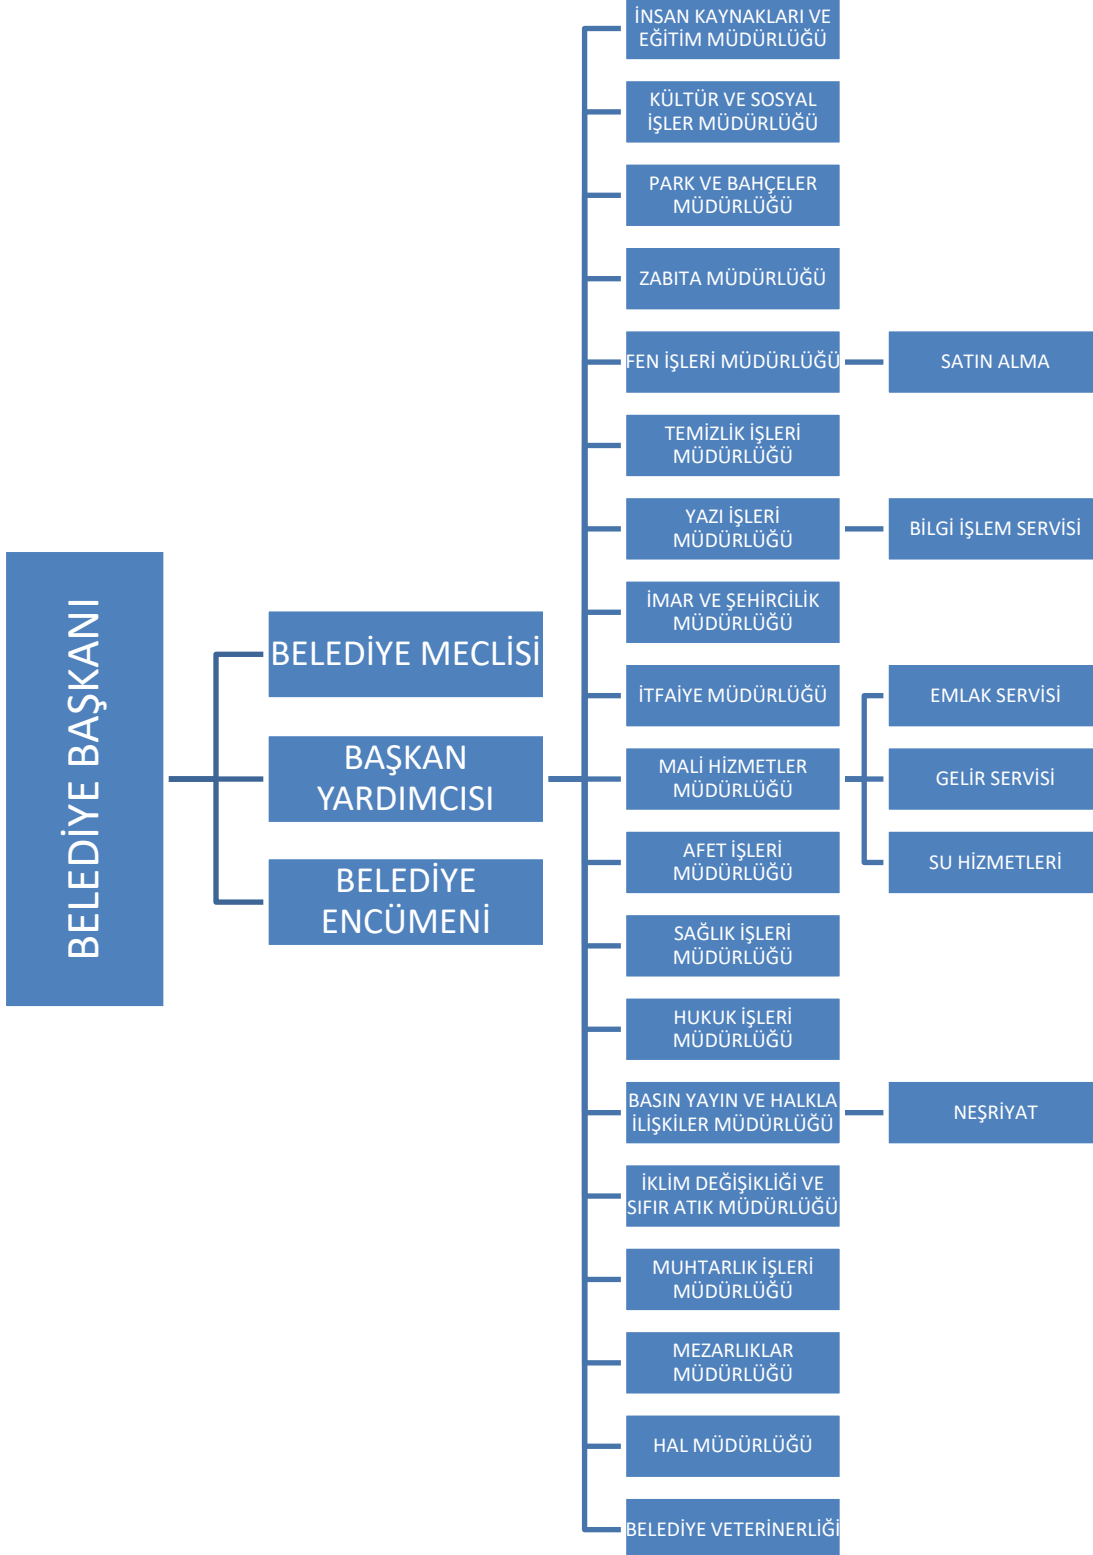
BELEDİYE BAŞKANI

BELEDİYE MECLİSİ

BAŞKAN YARDIMCISI

BELEDİYE ENCÜMENİ

İNSAN KAYNAKLARI VE EĞİTİM MÜDÜRLÜĞÜ

KÜLTÜR VE SOSYAL İŞLER MÜDÜRLÜĞÜ

PARK VE BAHÇELER MÜDÜRLÜĞÜ

ZABITA MÜDÜRLÜĞÜ

FEN İŞLERİ MÜDÜRLÜĞÜ

SATIN ALMA

TEMİZLİK İŞLERİ MÜDÜRLÜĞÜ

YAZI İŞLERİ MÜDÜRLÜĞÜ

BİLGİ İŞLEM SERVİSİ

İMAR VE ŞEHİRCİLİK MÜDÜRLÜĞÜ

İTFAİYE MÜDÜRLÜĞÜ

EMLAK SERVİSİ

MALİ HİZMETLER MÜDÜRLÜĞÜ

GELİR SERVİSİ

AFET İŞLERİ MÜDÜRLÜĞÜ

SU HİZMETLERİ

SAĞLIK İŞLERİ MÜDÜRLÜĞÜ

HUKUK İŞLERİ MÜDÜRLÜĞÜ

BASIN YAYIN VE HALKLA İLİŞKİLER MÜDÜRLÜĞÜ

NEŞRİYAT

İKLİM DEĞİŞİKLİĞİ VE SIFIR ATIK MÜDÜRLÜĞÜ

MUHTARLIK İŞLERİ MÜDÜRLÜĞÜ

MEZARLIKLAR MÜDÜRLÜĞÜ

HAL MÜDÜRLÜĞÜ

BELEDİYE VETERİNERLİĞİ